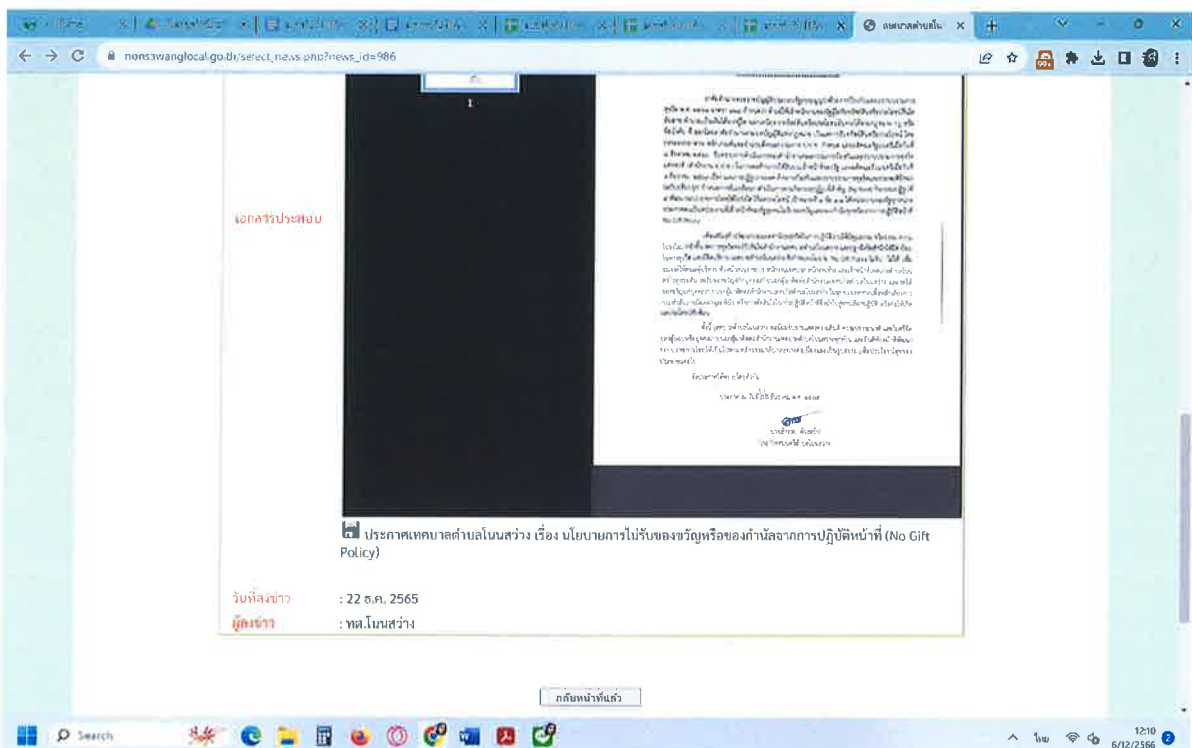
เทศบาลตำบลโน

nonsawanglocal.go.th/select_news.php?news_id=986

เอกสารประกอบ

ประกาศเทศบาลตำบลโนนสว่าง เรื่อง นโยบายการไม่รับของขวัญหรือของกำนัลจากการปฏิบัติหน้าที่ (No Gift Policy)

วันที่ลงข่าว : 22 ธ.ค. 2565

ผู้ลงข่าว : ทต.โนนสว่าง

กลับหน้าที่แล้ว

Search

ไทย

12:10
6/12/2566